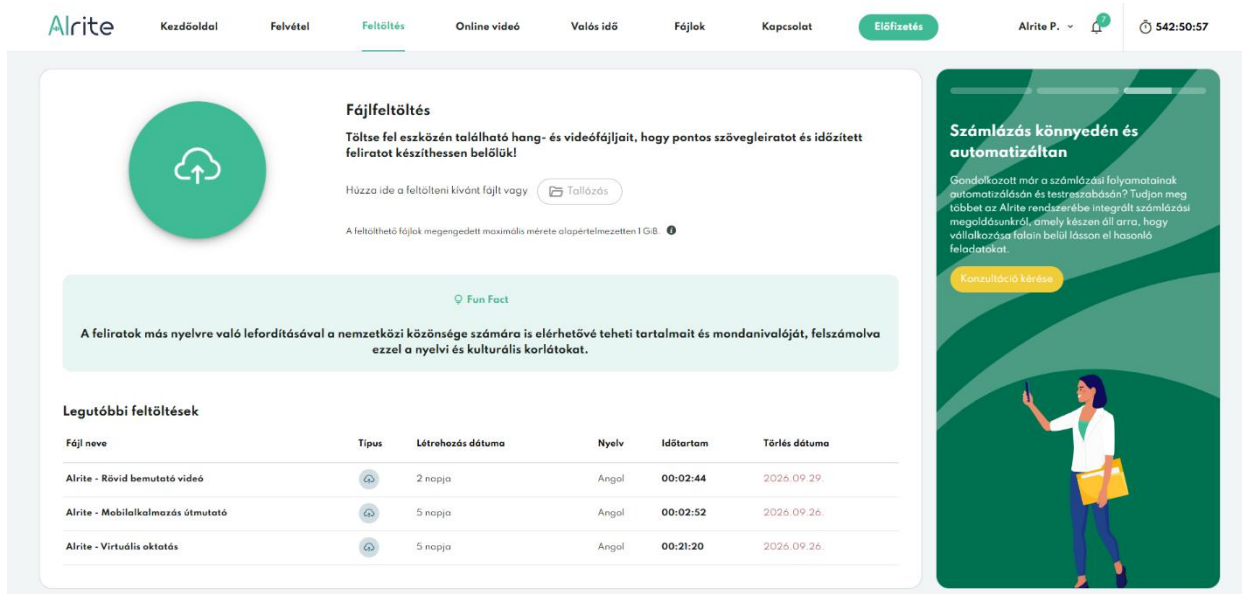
Alrite Kezdőoldal Felvétel Feltöltés Online videó Valós idő Fájlok Kapcsolat Előfizetés Alrite P. 7 542:50:57

Fájlfeltöltés

Töltse fel eszközén található hang- és videófájljait, hogy pontos szövegleiratot és időzített feliratot készíthessen belőlük!

Húzza ide a feltölteni kívánt fájlt vagy Tallózás

A feltölthető fájlok megengedett maximális mérete alapértelmezetten 1 GiB.

Fun Fact

A feliratok más nyelvre való lefordításával a nemzetközi közönsége számára is elérhetővé teheti tartalmait és mondanivalóját, felszámolva ezzel a nyelvi és kulturális korlátokat.

Legutóbbi feltöltések

| Fájl neve | Típus | Létrehozás dátuma | Nyelv | Időtartam | Törlés dátuma |
|---|---|---|---|---|---|
| Alrite - Rövid bemutató videó | | 2 napja | Angol | 00:02:44 | 2026.09.29. |
| Alrite - Mobilalkalmazás útmutató | | 5 napja | Angol | 00:02:52 | 2026.09.26. |
| Alrite - Virtuális oktatás | | 5 napja | Angol | 00:21:20 | 2026.09.26. |

Számlázás könnyedén és automatizáltan

Gondolkozott már a számlázási folyamatainak automatizálásán és testreszabásán? Tudjon meg többet az Alrite rendszerébe integrált számlázási megoldásunkról, amely készen áll arra, hogy vállalkozása falain belül lásson el hasonló feladatokat.

Konzultáció kérése